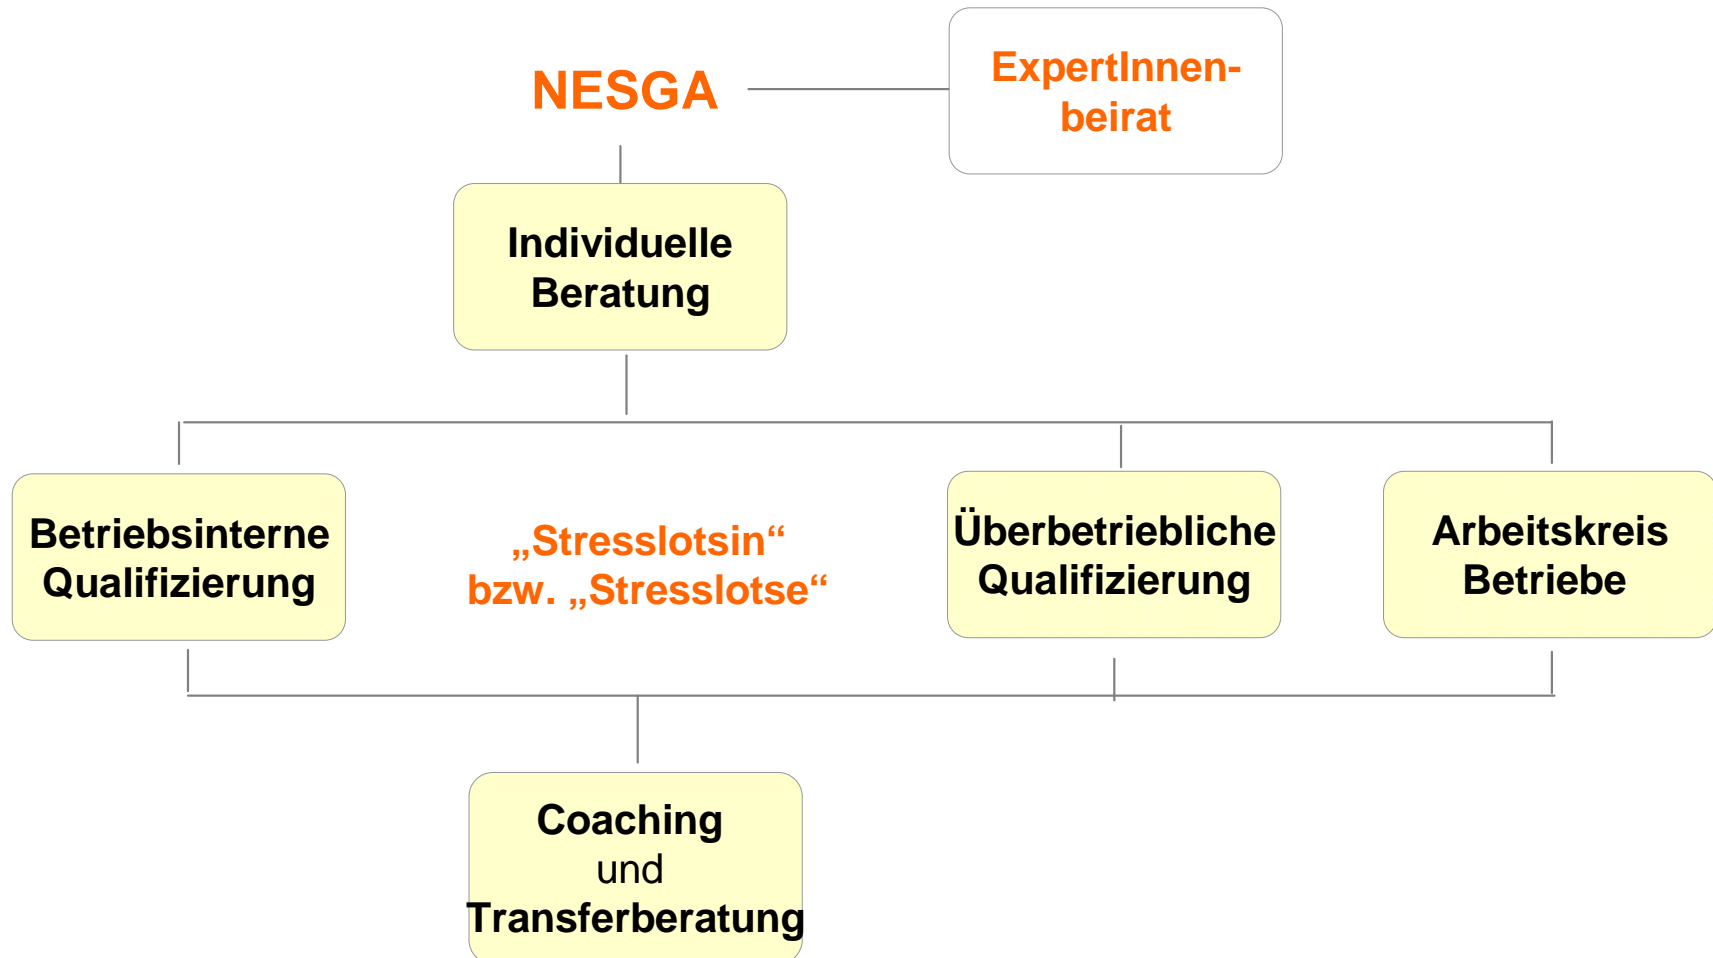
NESGA

ExpertInnen-beirat

Individuelle Beratung

Betriebsinterne Qualifizierung

„Stresslotsin“ bzw. „Stresslotse“

Überbetriebliche Qualifizierung

Arbeitskreis Betriebe

Coaching und Transferberatung